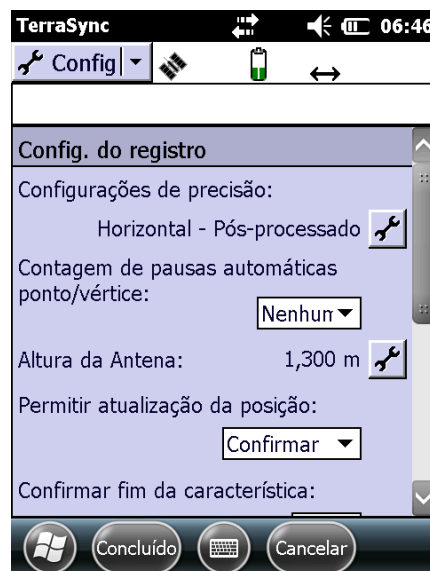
TerraSync 06:46

Config

Config. do registro

Configurações de precisão:

Horizontal - Pós-processado

Contagem de pausas automáticas ponto/vértice:

Nenhum

Altura da Antena: 1,300 m

Permitir atualização da posição:

Confirmar

Confirmar fim da característica:

Concluído

Cancelar